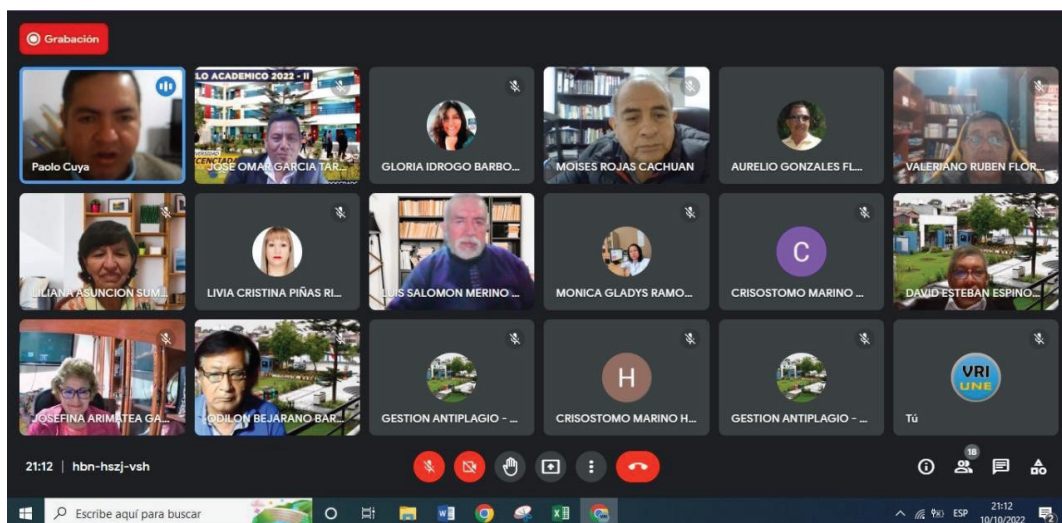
Grabación

Paolo Cuya

LO ACADEMICO 2022 - II

JOSE OMAR GARCIA TAR...

GLORIA IDROGO BARBO...

MOISES ROJAS CACHUAN

AURELIO GONZALES FL...

VALERIANO RUBEN FLOR...

LILIANA ASUNCION SUM...

LIVIA CRISTINA PIÑAS RI...

LUIS SALOMON MERINO ...

MONICA GLADYS RAMO...

C

CRISOSTOMO MARINO ...

DAVID ESTEBAN ESPINO...

JOSEFINA ARIMATEA GA...

ODILON BEJARANO BAR...

GESTION ANTIPLAGIO - ...

H

CRISOSTOMO MARINO H...

GESTION ANTIPLAGIO - ...

VRI UNE

Tú

21:12 | hbn-hszj-vsh

18

Escribe aquí para buscar

ESP 21:12 10/10/2022